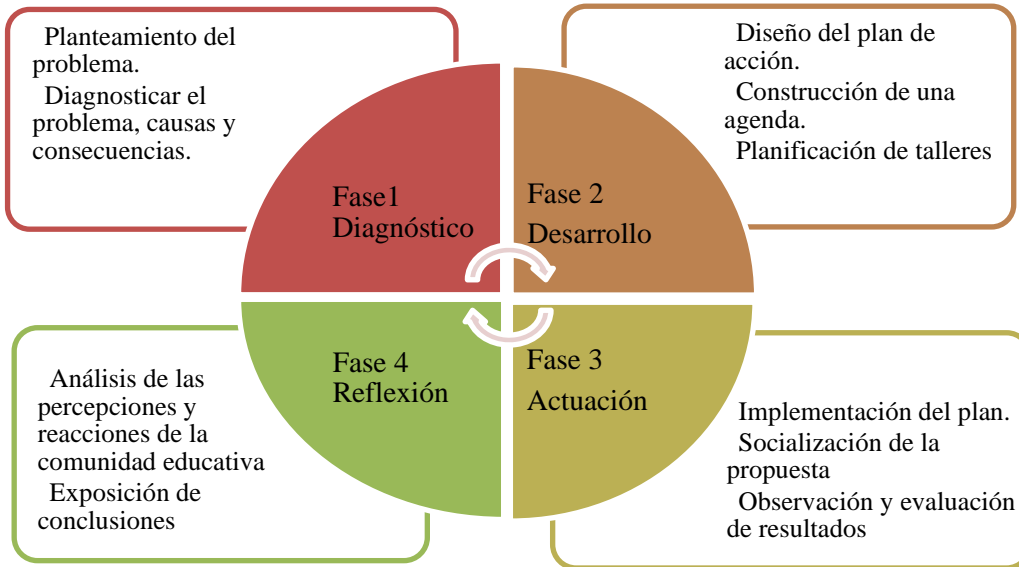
Planteamiento del problema.

Diagnosticar el problema, causas y consecuencias.

Fase1 Diagnóstico

Diseño del plan de acción.

Construcción de una agenda.

Planificación de talleres

Fase 2 Desarrollo

Fase 4 Reflexión

Análisis de las percepciones y reacciones de la comunidad educativa

Exposición de conclusiones

Fase 3 Actuación

Implementación del plan.

Socialización de la propuesta

Observación y evaluación de resultados